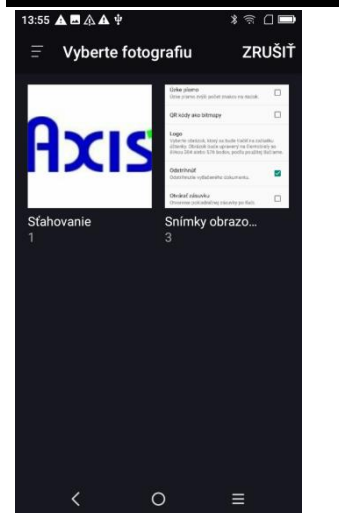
13:55

Vyberte fotografiu ZRUŠIŤ

Axis

Sťahovanie
1

Úzke písmo
Úzke písmo môže počet znakov na riadok.

QR kódy ako bitmapy

Logo
Vyberte obrázok, ktorý sa bude tlačiť na začiatku účtenky. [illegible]

Odstrihnúť
Odstrihnutie vytlačeného dokumentu.

Otvárač zásuvky
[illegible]

Snímky obrazo...
3